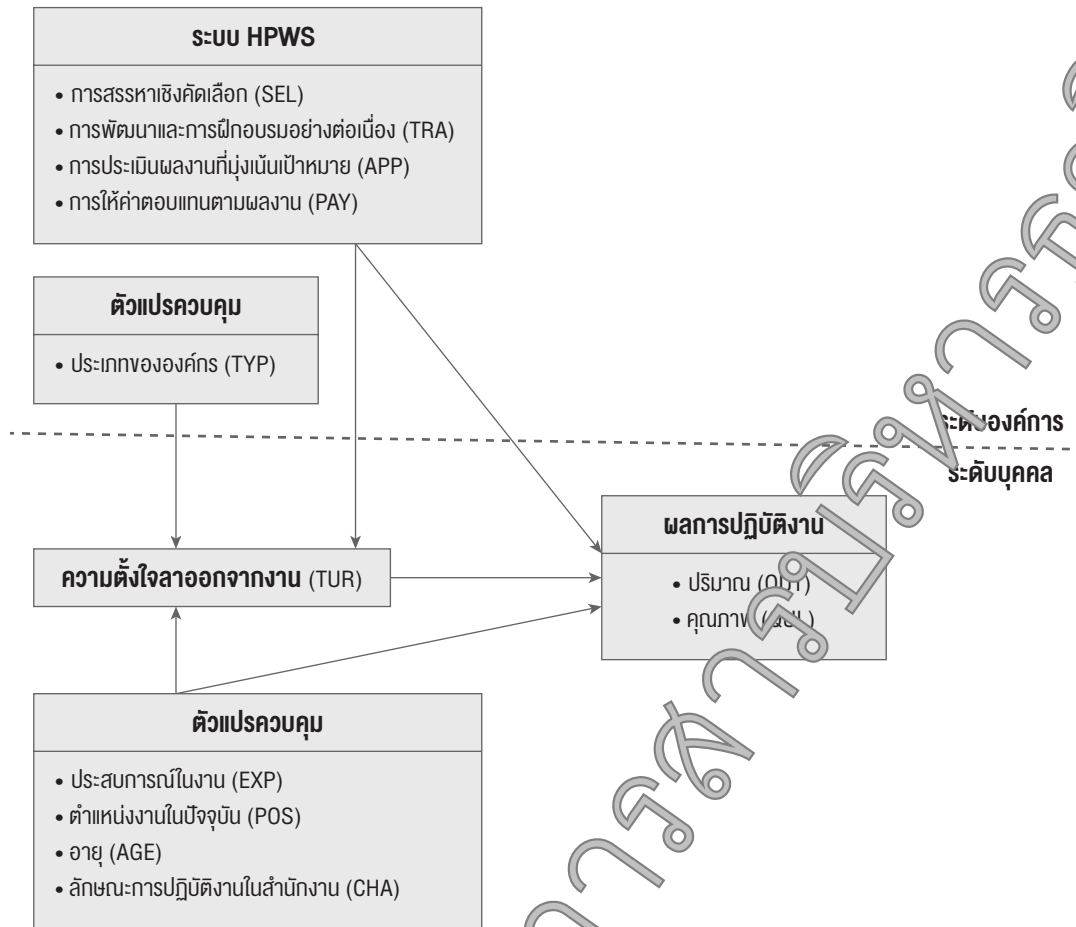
ระบบ HPWS

• การสรรหาเชิงคัดเลือก (SEL)
• การพัฒนาและการฝึกอบรมอย่างต่อเนื่อง (TRA)
• การประเมินผลงานที่มุ่งเน้นเป้าหมาย (APP)
• การให้ค่าตอบแทนตามผลงาน (PAY)

ตัวแปรควบคุม

• ประเภทขององค์กร (TYP)

ระดับองค์การ

ระดับบุคคล

ผลการปฏิบัติงาน

• ปริมาณ (O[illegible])
• คุณภาพ ([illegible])

ความตั้งใจลาออกจากงาน (TUR)

ตัวแปรควบคุม

• ประสบการณ์ในงาน (EXP)
• ตำแหน่งงานในปัจจุบัน (POS)
• อายุ (AGE)
• ลักษณะการปฏิบัติงานในสำนักงาน (CHA)